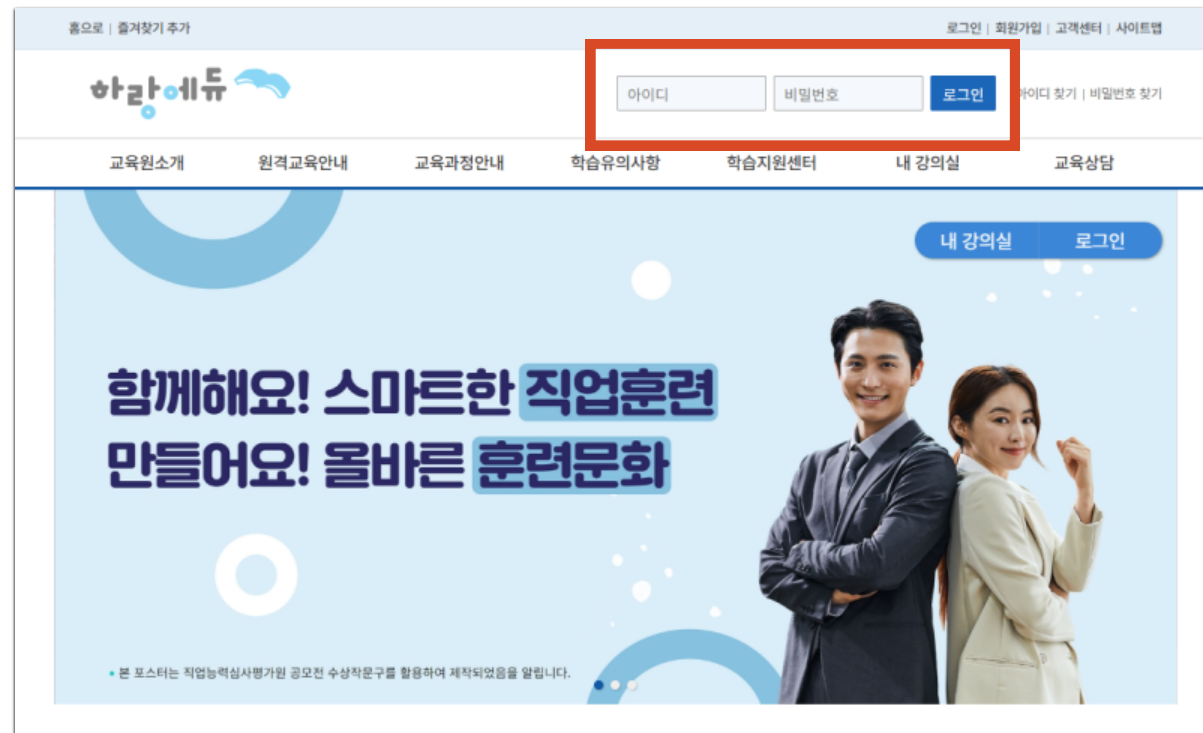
홈으로 | 즐겨찾기 추가

로그인 | 회원가입 | 고객센터 | 사이트맵

하랑에듀

아이디

비밀번호

로그인

아이디 찾기 | 비밀번호 찾기

교육원소개

원격교육안내

교육과정안내

학습유의사항

학습지원센터

내 강의실

교육상담

내 강의실

로그인

함께해요! 스마트한 직업훈련
만들어요! 올바른 훈련문화

• 본 포스터는 직업능력심사평가원 공모전 수상작문구를 활용하여 제작되었음을 알립니다.